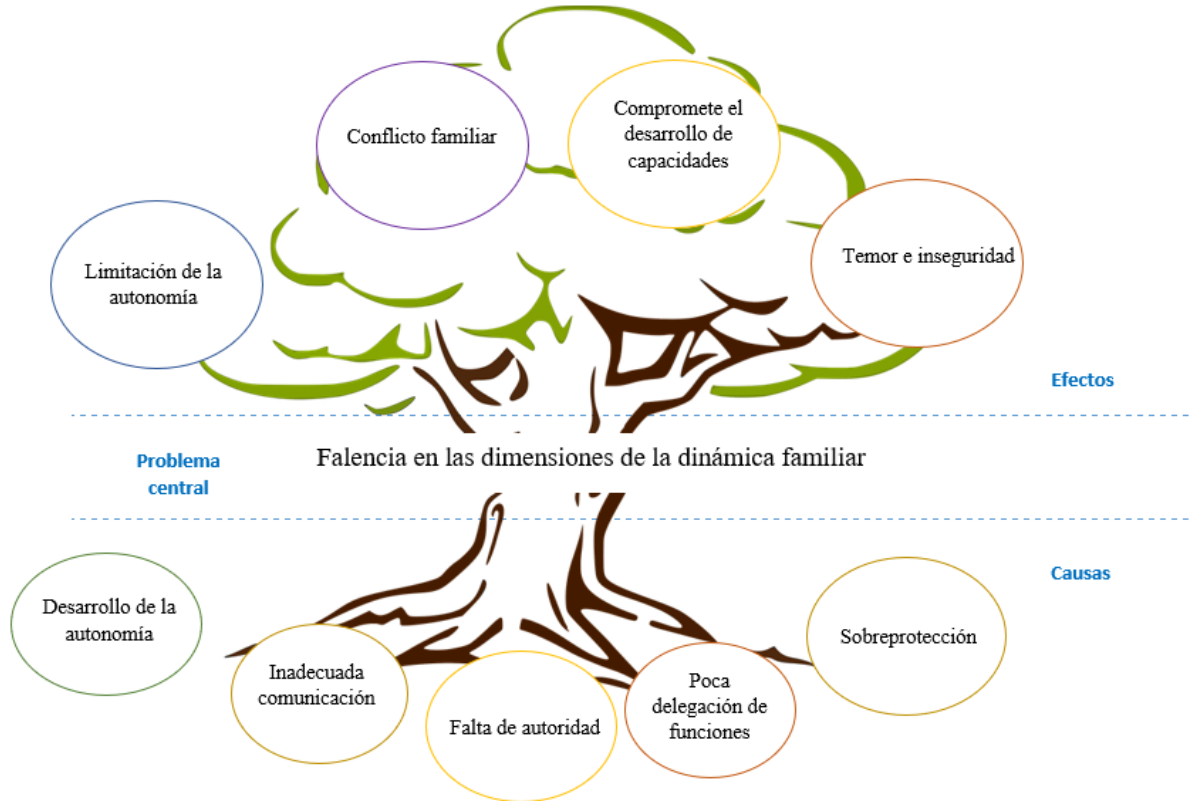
Conflicto familiar

Compromete el desarrollo de capacidades

Limitación de la autonomía

Temor e inseguridad

Efectos

Problema central

Falencia en las dimensiones de la dinámica familiar

Causas

Desarrollo de la autonomía

Sobreprotección

Inadecuada comunicación

Falta de autoridad

Poca delegación de funciones